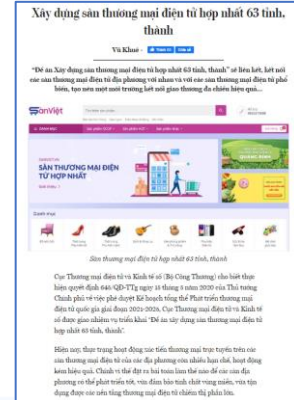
Xây dựng sàn thương mại điện tử hợp nhất 63 tỉnh, thành

Vũ Khuê · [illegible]

"Đề án Xây dựng sàn thương mại điện tử hợp nhất 63 tỉnh, thành" sẽ liên kết, kết nối các sàn thương mại điện tử địa phương với nhau và với các sàn thương mại điện tử phổ biến, tạo nên một môi trường kết nối giao thương đa chiều hiệu quả...

SànViệt

SÀN THƯƠNG MẠI ĐIỆN TỬ HỢP NHẤT

Danh mục

Sàn thương mại điện tử hợp nhất 63 tỉnh, thành

Cục Thương mại điện tử và Kinh tế số (Bộ Công Thương) cho biết thực hiện quyết định 645/QĐ-TTg ngày 15 tháng 5 năm 2020 của Thủ tướng Chính phủ về việc phê duyệt Kế hoạch tổng thể Phát triển thương mại điện tử quốc gia giai đoạn 2021-2025, Cục Thương mại điện tử và Kinh tế số được giao nhiệm vụ triển khai "Đề án xây dựng sàn thương mại điện tử hợp nhất 63 tỉnh, thành".

Hiện nay, thực trạng hoạt động các tiêu thương mại trực tuyến trên các sàn thương mại điện tử của các địa phương còn nhiều hạn chế, hoạt động kém hiệu quả. Chính vì thế dựa trên nền tảng các sàn thương mại điện tử của các địa phương có thể phát triển tốt, vấn đề đảm bảo tính chất vùng miền, xây dựng được các nền tảng thương mại điện tử chiếm thị phần lớn.